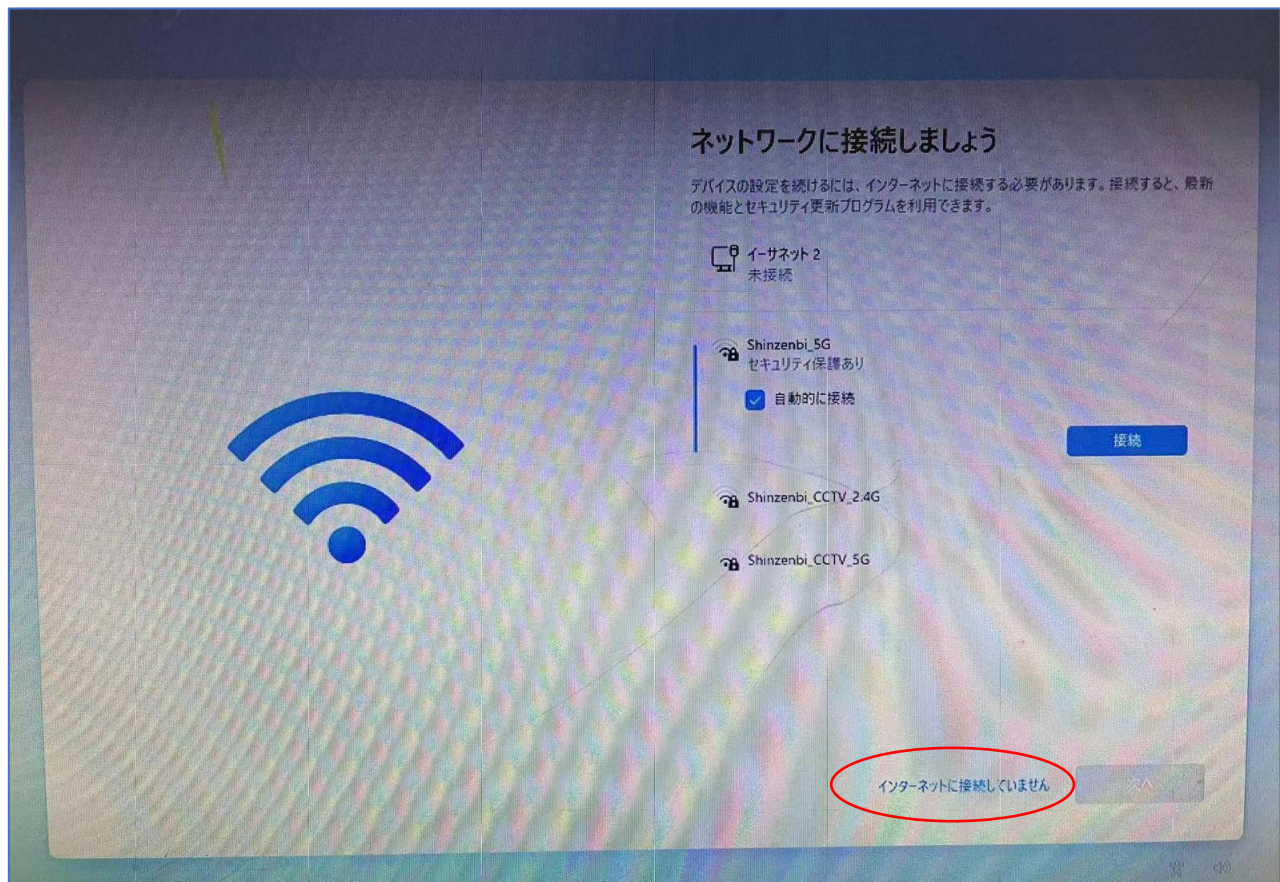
ネットワークに接続しましょう

デバイスの設定を続けるには、インターネットに接続する必要があります。接続すると、最新の機能とセキュリティ更新プログラムを利用できます。

イーサネット 2
未接続

Shinzenbi_5G
セキュリティ保護あり

自動的に接続

接続

Shinzenbi_CCTV_2.4G

Shinzenbi_CCTV_5G

インターネットに接続していません

次へ